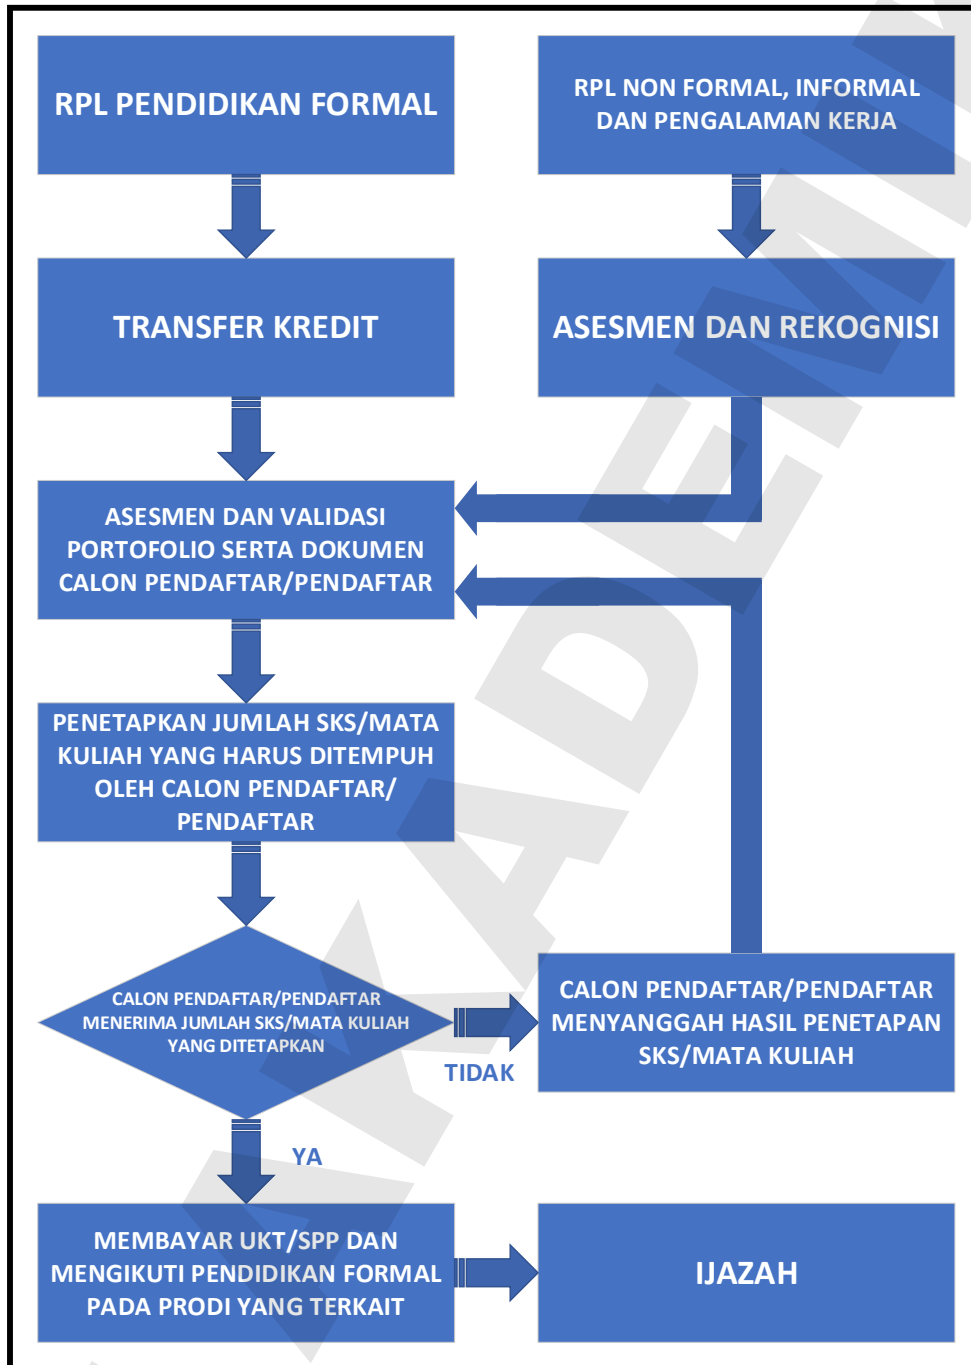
RPL PENDIDIKAN FORMAL

RPL NON FORMAL, INFORMAL DAN PENGALAMAN KERJA

TRANSFER KREDIT

ASESMEN DAN REKOGNISI

ASESMEN DAN VALIDASI PORTOFOLIO SERTA DOKUMEN CALON PENDAFTAR/PENDAFTAR

PENETAPKAN JUMLAH SKS/MATA KULIAH YANG HARUS DITEMPUH OLEH CALON PENDAFTAR/ PENDAFTAR

CALON PENDAFTAR/PENDAFTAR MENERIMA JUMLAH SKS/MATA KULIAH YANG DITETAPKAN

TIDAK

CALON PENDAFTAR/PENDAFTAR MENYANGGAH HASIL PENETAPAN SKS/MATA KULIAH

YA

MEMBAYAR UKT/SPP DAN MENGIKUTI PENDIDIKAN FORMAL PADA PRODI YANG TERKAIT

IJAZAH

AKADEMI